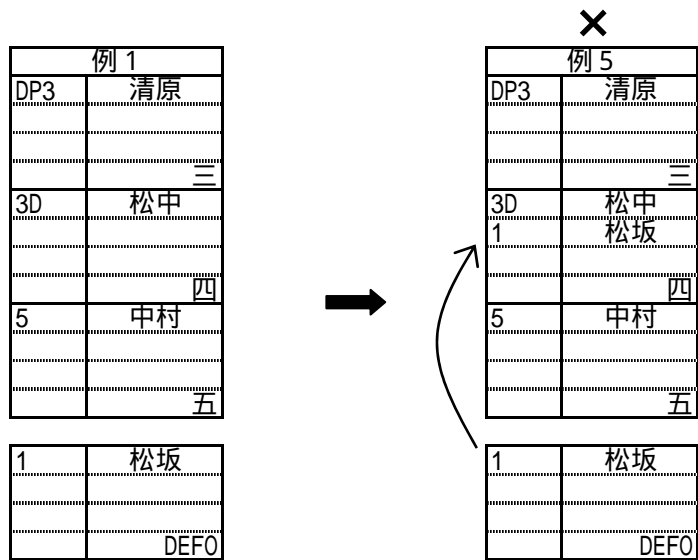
| 例 1 | |
|---|---|
| DP3 | 清原 |
| | |
| | |
| | 三 |
| 3D | 松中 |
| | |
| | |
| | 四 |
| 5 | 中村 |
| | |
| | |
| | 五 |

| 1 | 松坂 |
|---|---|
| | |
| | |
| | DEFO |

×

| 例 5 | |
|---|---|
| DP3 | 清原 |
| | |
| | |
| | 三 |
| 3D | 松中 |
| 1 | 松坂 |
| | |
| | 四 |
| 5 | 中村 |
| | |
| | |
| | 五 |

| 1 | 松坂 |
|---|---|
| | |
| | |
| | DEFO |